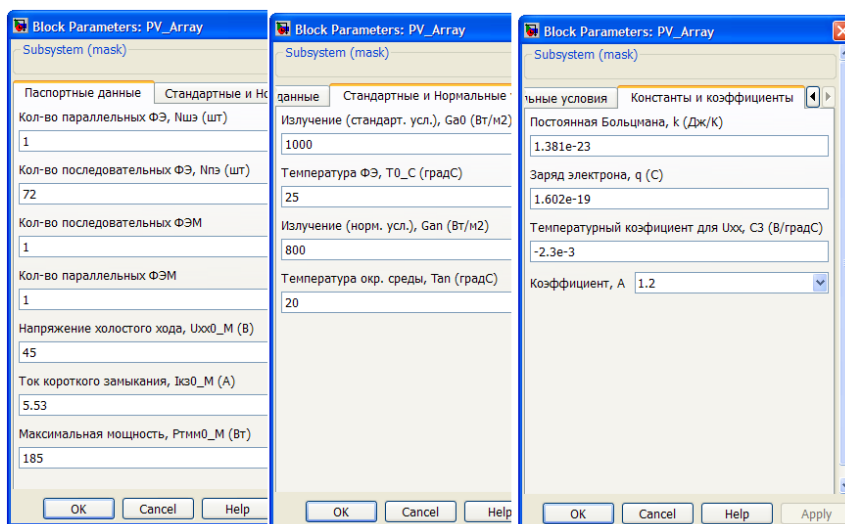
Block Parameters: PV_Array
Subsystem (mask)
Паспортные данные | Стандартные и Но
Кол-во параллельных ФЭ, Nшэ (шт)
1
Кол-во последовательных ФЭ, Nпэ (шт)
72
Кол-во последовательных ФЭМ
1
Кол-во параллельных ФЭМ
1
Напряжение холостого хода, Uxx0_М (В)
45
Ток короткого замыкания, Iкз0_М (А)
5.53
Максимальная мощность, Pтмм0_М (Вт)
185
OK | Cancel | Help

Block Parameters: PV_Array
Subsystem (mask)
данные | Стандартные и Нормальные
Излучение (стандарт. усл.), Ga0 (Вт/м2)
1000
Температура ФЭ, T0_C (градС)
25
Излучение (норм. усл.), Gan (Вт/м2)
800
Температура окр. среды, Tan (градС)
20
OK | Cancel | Help

Block Parameters: PV_Array
Subsystem (mask)
льные условия | Константы и коэффициенты
Постоянная Больцмана, k (Дж/К)
1.381e-23
Заряд электрона, q (С)
1.602e-19
Температурный коэфициент для Uxx, C3 (В/градС)
-2.3e-3
Коэффициент, A 1.2
OK | Cancel | Help | Apply